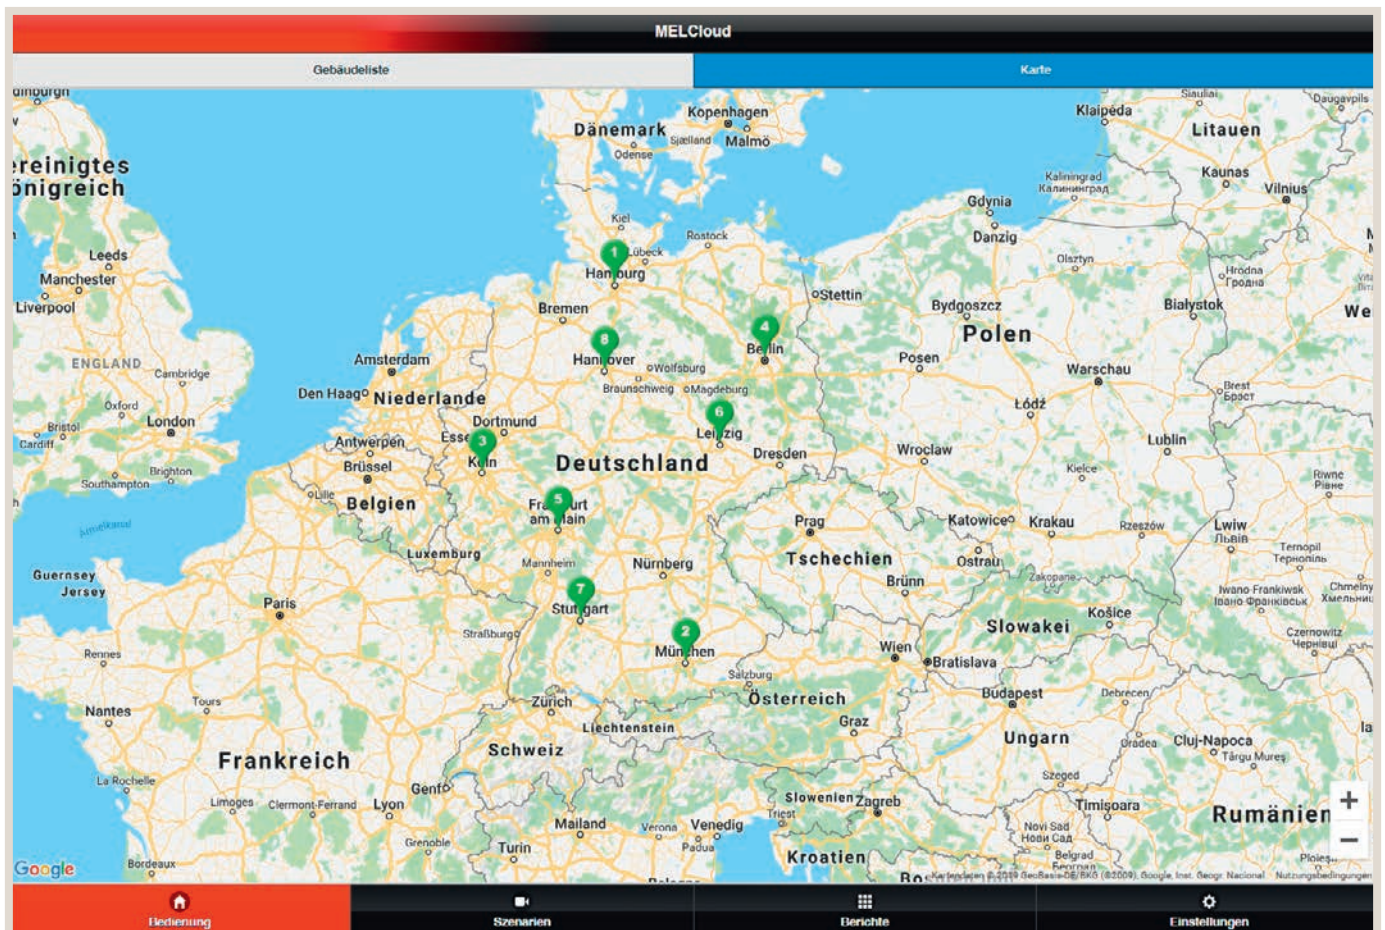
MELCloud

Gebäudeliste

Karte

ereinigtes
önigreich

Dänemark
Kopenhagen
Sjælland
Malmö
Odense
Klaipėda
Litauen
Kaunas
Vilnius
Kaliningrad
Калининград
Gdynia
Danzig
Olsztyn
Hrodna
Гродна
Białystok
Kiel
Lübeck
Rostock
Hamburg
Stettin
Bydgoszcz
Polen
Leeds
Manchester
Liverpool
Bremen
Hannover
Wolfsburg
Berlin
Posen
Warschau
ENGLAND
Cambridge
Amsterdam
Braunschweig
Magdeburg
Oxford
London
Den Haag
Niederlande
Dortmund
Łódź
Brest
Брэст
Bristol
Cardiff
Antwerpen
Essen
Köln
Leipzig
Lublin
Brüssel
Deutschland
Dresden
Wrocław
Brighton
Southampton
Lille
Belgien
Frankfurt am Main
Kielce
Rivne
Рівне
Prag
Katowice
Krakau
Rzeszów
Lwiw
Львів
Luxemburg
Mannheim
Nürnberg
Tschechien
Ostrau
Ternopil
Тернопіль
Guernsey
Jersey
Paris
Stuttgart
Brünn
Zakopane
Iwano-Frankiwsk
Івано-Франківськ
Chmelnyzkyj
Хмельницький
Košice
Straßburg
München
Slowakei
Czernowitz
Чернівці
Rennes
Wien
Bratislava
Salzburg
Tours
Zürich
Österreich
Budapest
Nantes
Liechtenstein
Graz
Debrecen
Frankreich
Schweiz
Ungarn
Oradea
Cluj-Napoca
Târgu Mureș
La Rochelle
Genf
Szeged
Limoges
Clermont-Ferrand
Lyon
Slowenien
Zagreb
Timișoara
Rumänien
Triest
Mailand
Verona
Venedig
Novi Sad
Нови Сад
Grenoble
Padua
Turin
Belgrad
Kroatien
Bordeaux
Google
Kartendaten © 2019 GeoBasis-DE/BKG (©2009), Google, Inst. Geogr. Nacional
Nutzungsbedingungen

1 2 3 4 5 6 7 8

+
−

Bedienung
Szenarien
Berichte
Einstellungen